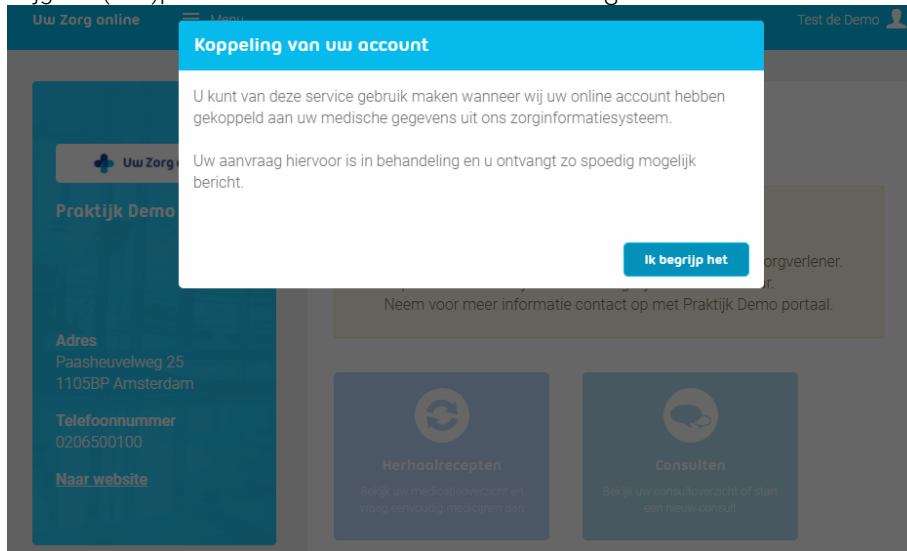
Uw Zorg online

Menu

Test de Demo

Koppeling van uw account

U kunt van deze service gebruik maken wanneer wij uw online account hebben gekoppeld aan uw medische gegevens uit ons zorginformatiesysteem.

Uw aanvraag hiervoor is in behandeling en u ontvangt zo spoedig mogelijk bericht.

Ik begrijp het

Uw Zorg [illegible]

Praktijk Demo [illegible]

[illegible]orgverlener.

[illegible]r.

Neem voor meer informatie contact op met Praktijk Demo portaal.

Adres
Paasheuvelweg 25
1105BP Amsterdam

Telefoonnummer
0206500100

Naar website

Herhaalrecepten
Bekijk uw medicatieoverzicht en vraag eenvoudig medicijnen aan

Consulten
Bekijk uw consultoverzicht of start een nieuw consult